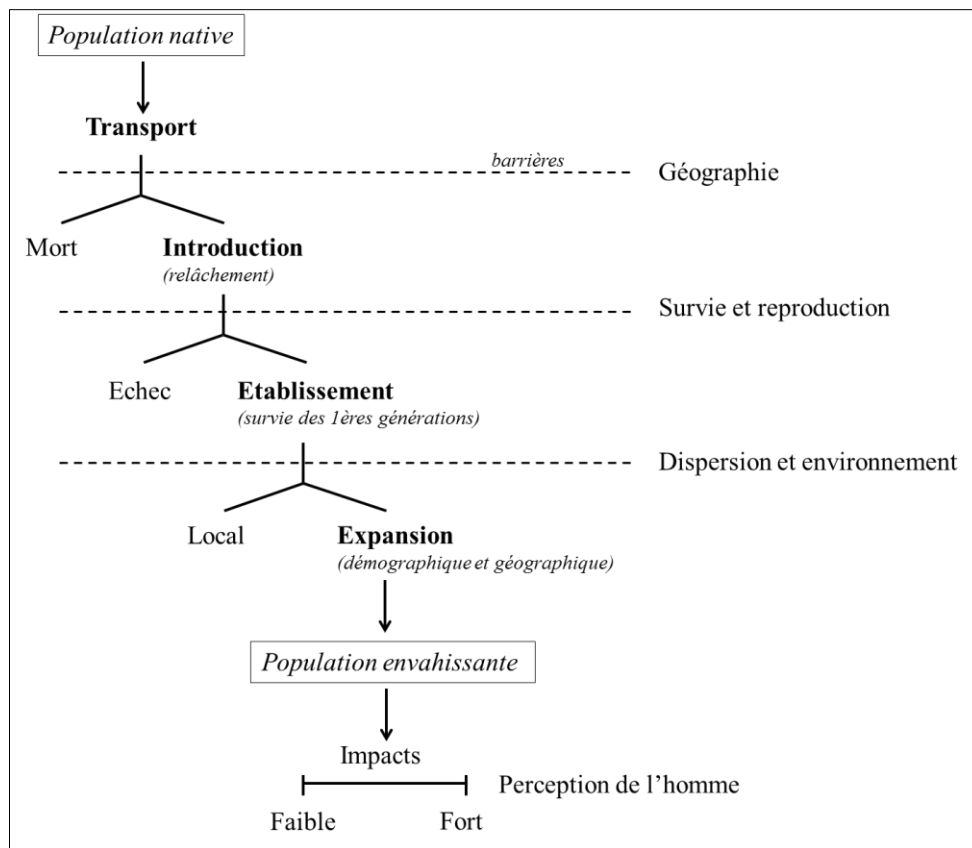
Population native

Transport

barrières

Géographie

Mort

Introduction

(relâchement)

Survie et reproduction

Echec

Etablissement

(survie des 1ères générations)

Dispersion et environnement

Local

Expansion

(démographique et géographique)

Population envahissante

Impacts

Perception de l'homme

Faible

Fort